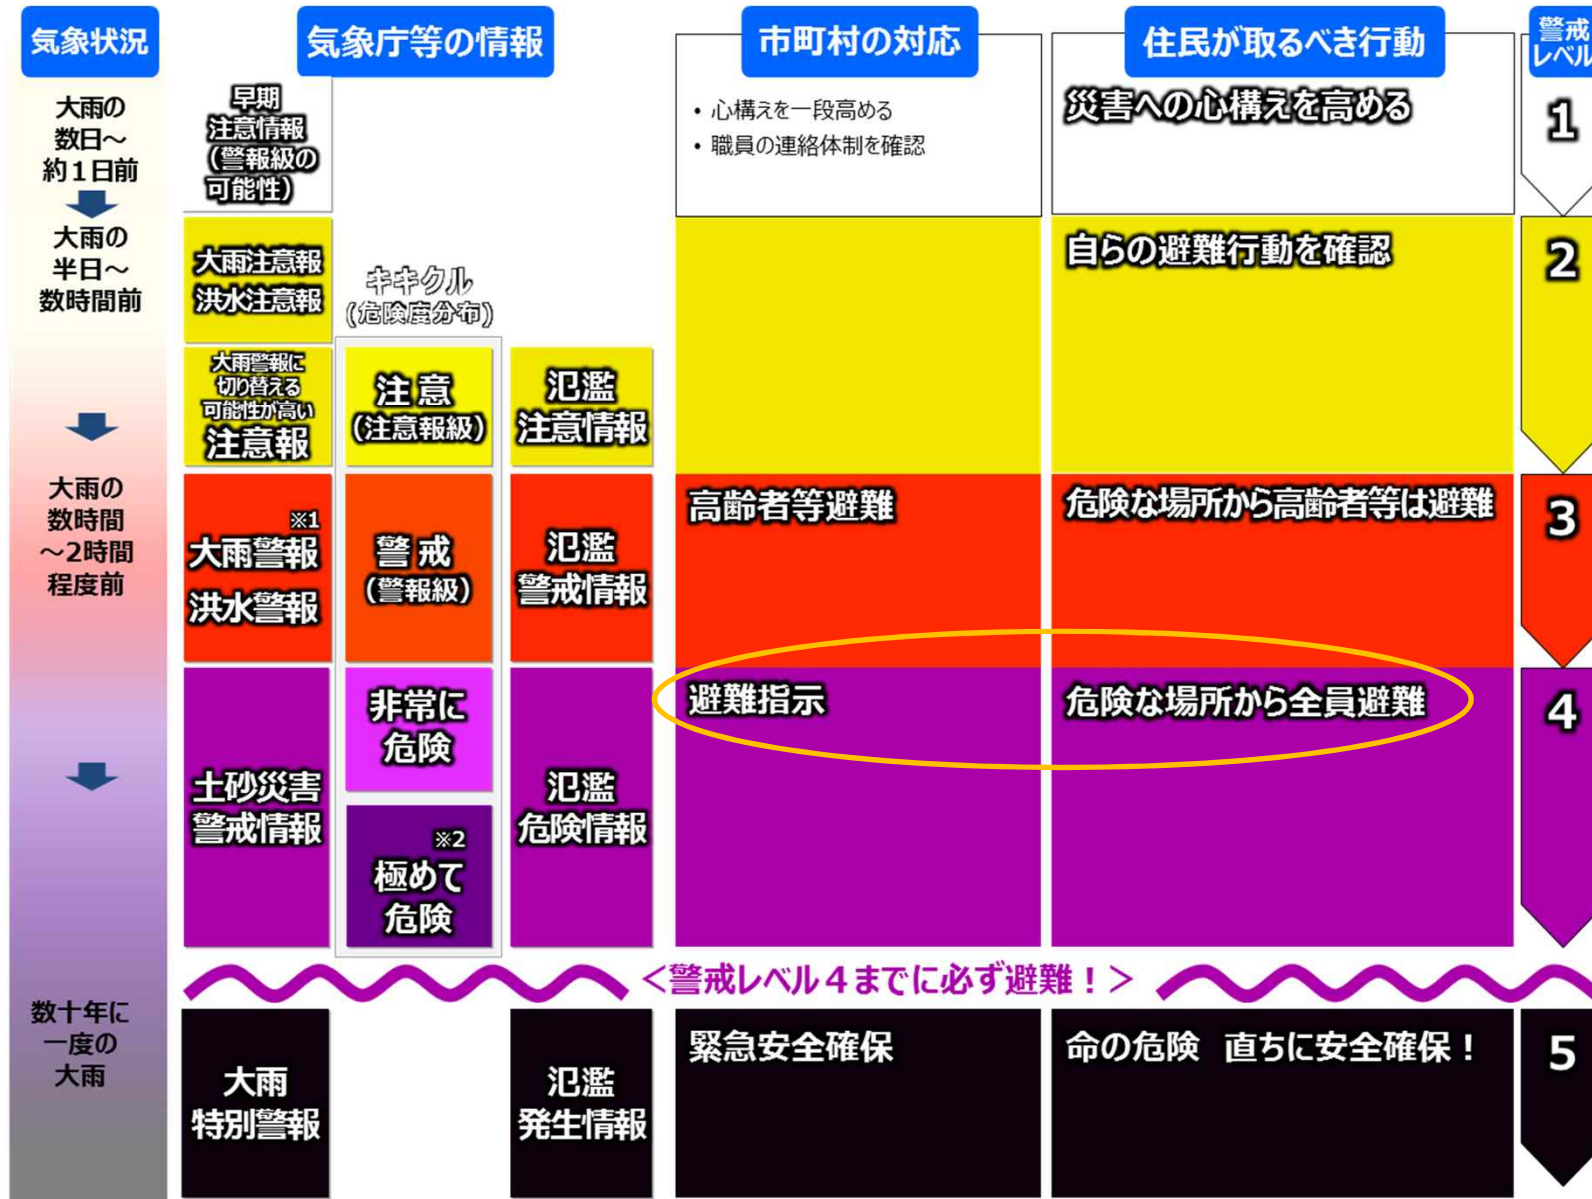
気象状況

気象庁等の情報

市町村の対応

住民が取るべき行動

警戒レベル

大雨の数日～約１日前

早期注意情報（警報級の可能性）

・心構えを一段高める
・職員の連絡体制を確認

災害への心構えを高める

1

大雨の半日～数時間前

大雨注意報
洪水注意報

キキクル（危険度分布）

自らの避難行動を確認

2

大雨警報に切り替える可能性が高い注意報

注意（注意報級）

氾濫注意情報

大雨の数時間～2時間程度前

※1
大雨警報
洪水警報

警戒（警報級）

氾濫警戒情報

高齢者等避難

危険な場所から高齢者等は避難

3

土砂災害警戒情報

非常に危険

※2
極めて危険

氾濫危険情報

避難指示

危険な場所から全員避難

4

＜警戒レベル４までに必ず避難！＞

数十年に一度の大雨

大雨特別警報

氾濫発生情報

緊急安全確保

命の危険　直ちに安全確保！

5